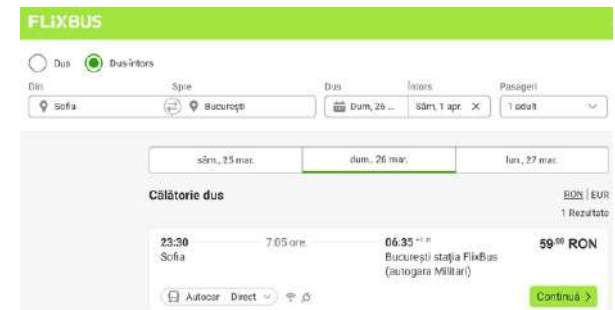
FLIXBUS

Dus Dus-întors

Din
Sofia

Spre
București

Dus
Dum, 26 ...

Întors
Sâm, 1 apr.

Pasageri
1 adult

sâm., 25 mar.

dum., 26 mar.

lun., 27 mar.

Călătorie dus

RON | EUR

1 Rezultate

23:30
Sofia

7:05 ore

06:35 +1 zi
București stația FlixBus (autogara Militari)

59,00 RON

Autocar Direct

Continuă